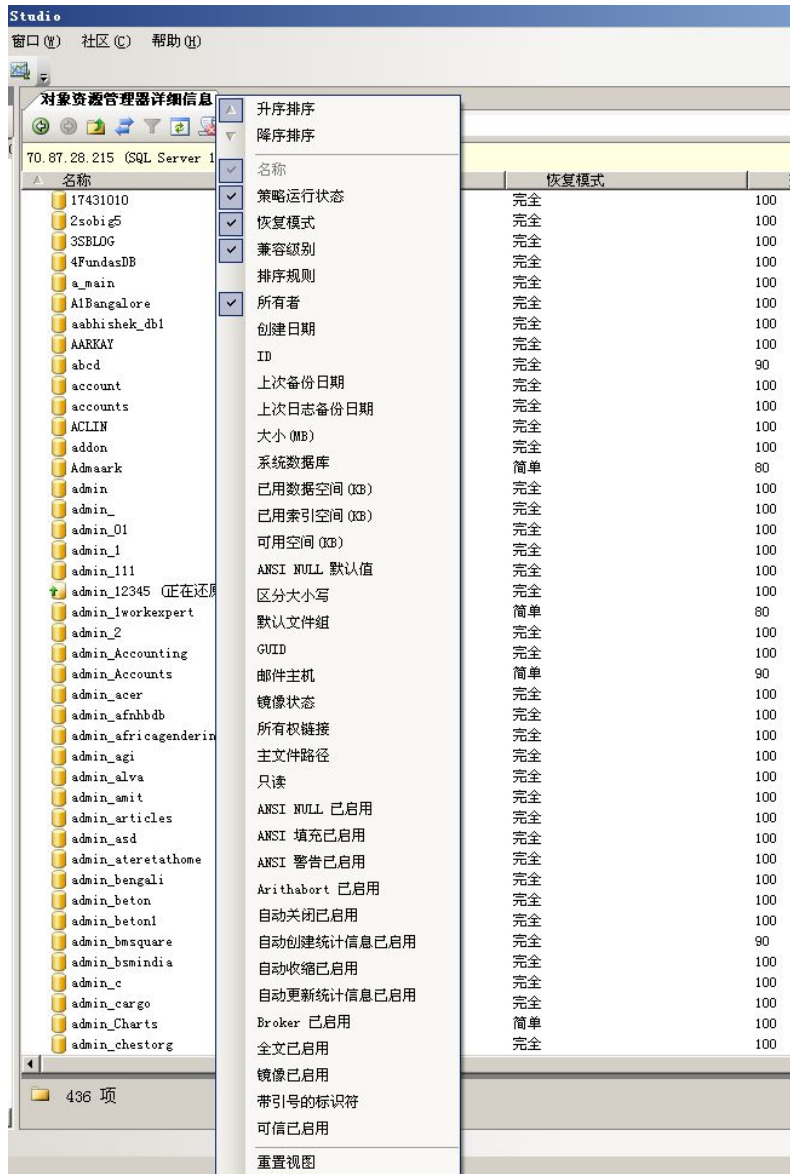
Studio
窗口(W) 社区(C) 帮助(H)

对象资源管理器详细信息

70.87.28.215 (SQL Server 1

名称
17431010
2sobig5
3SBLOG
4FundasDB
a_main
A1Bangalore
aabhishek_db1
AARKAY
abcd
account
accounts
ACLIN
addon
Admaark
admin
admin_
admin_01
admin_1
admin_111
admin_12345 (正在还原
admin_1workexpert
admin_2
admin_Accounting
admin_Accounts
admin_acer
admin_afnhbdb
admin_africagenderin
admin_agi
admin_alva
admin_amit
admin_articles
admin_asd
admin_ateretathome
admin_bengali
admin_beton
admin_beton1
admin_bmsquare
admin_bsmindia
admin_c
admin_cargo
admin_Charts
admin_chestorg

升序排序
降序排序
名称
策略运行状态
恢复模式
兼容级别
排序规则
所有者
创建日期
ID
上次备份日期
上次日志备份日期
大小(MB)
系统数据库
已用数据空间(KB)
已用索引空间(KB)
可用空间(KB)
ANSI NULL 默认值
区分大小写
默认文件组
GUID
邮件主机
镜像状态
所有权链接
主文件路径
只读
ANSI NULL 已启用
ANSI 填充已启用
ANSI 警告已启用
Arithabort 已启用
自动关闭已启用
自动创建统计信息已启用
自动收缩已启用
自动更新统计信息已启用
Broker 已启用
全文已启用
镜像已启用
带引号的标识符
可信已启用
重置视图

| 恢复模式 | |
|---|---|
| 完全 | 100 |
| 完全 | 100 |
| 完全 | 100 |
| 完全 | 100 |
| 完全 | 100 |
| 完全 | 100 |
| 完全 | 100 |
| 完全 | 100 |
| 完全 | 90 |
| 完全 | 100 |
| 完全 | 100 |
| 完全 | 100 |
| 完全 | 100 |
| 简单 | 80 |
| 完全 | 100 |
| 完全 | 100 |
| 完全 | 100 |
| 完全 | 100 |
| 完全 | 100 |
| 完全 | 100 |
| 简单 | 80 |
| 完全 | 100 |
| 完全 | 100 |
| 简单 | 90 |
| 完全 | 100 |
| 完全 | 100 |
| 完全 | 100 |
| 完全 | 100 |
| 完全 | 100 |
| 完全 | 100 |
| 完全 | 100 |
| 完全 | 100 |
| 完全 | 100 |
| 完全 | 100 |
| 完全 | 100 |
| 完全 | 100 |
| 完全 | 90 |
| 完全 | 100 |
| 完全 | 100 |
| 完全 | 100 |
| 简单 | 100 |
| 完全 | 100 |

436 项